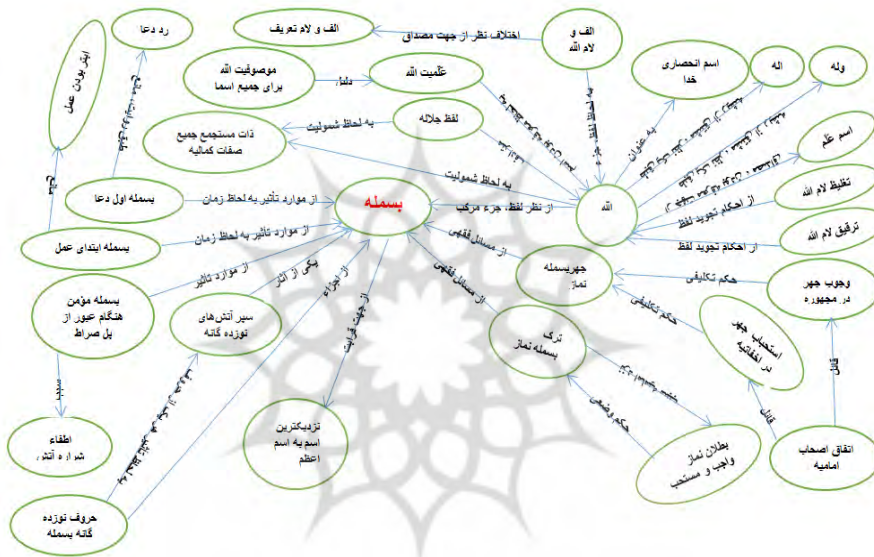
رد دعا

الف و لام تعریف

اختلاف نظر از جهت مصداق

الف و لام الله

ابتر بودن عمل

موصوفیت الله برای جمیع اسما

دلیل

عَلَمیت الله

اسم انحصاری خدا

اله

وله

لفظ جلاله

به لحاظ شمولیت

ذات مستجمع جمیع صفات کمالیه

اسم علم

به لحاظ شمولیت

الله

تغلیظ لام الله

از احکام تجوید لفظ

بسمله اول دعا

از موارد تأثیر به لحاظ زمان

بسمله

از نظر لفظ، جزء مرکب

ترقیق لام الله

از احکام تجوید لفظ

بسمله ابتدای عمل

از موارد تأثیر به لحاظ زمان

از مسائل فقهی

جهربسمله نماز

حکم تکلیفی

وجوب جهر در مجهوره

از مسائل فقهی

از موارد تأثیر

یکی از آثار

از اجزاء

بسمله مؤمن هنگام عبور از پل صراط

سیر آتش‌های نوزده گانه

ترک بسمله نماز

حکم تکلیفی

استحباب جهر در اخفاتیه

از جهت قرابت

حکم وضعی

نزدیکترین اسم به اسم اعظم

بطلان نماز واجب و مستحب

قائل

قائل

اطفاء شراره آتش

اتفاق اصحاب امامیه

حروف نوزده گانه بسمله

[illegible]